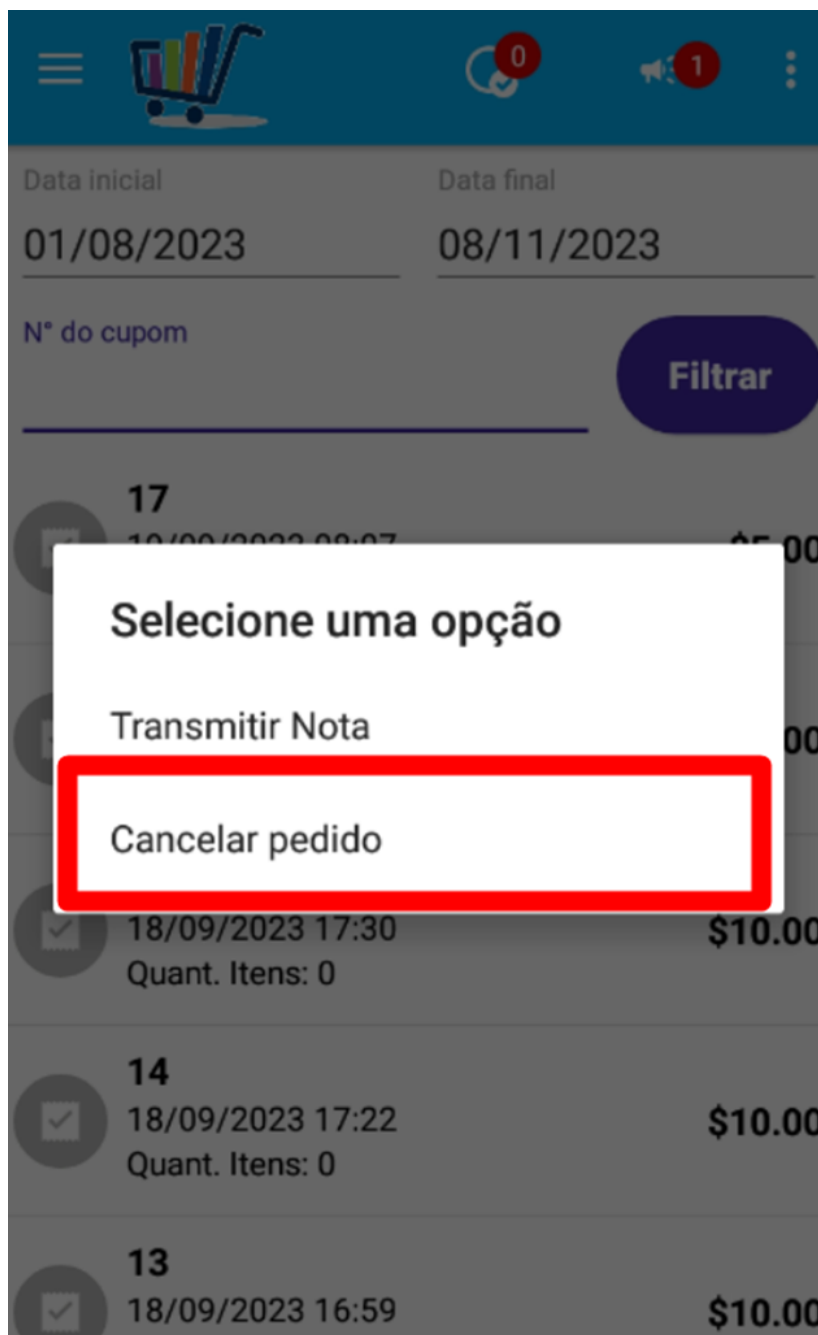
0

1

Data inicial
01/08/2023

Data final
08/11/2023

N° do cupom

Filtrar

17
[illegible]

$5.00

Selecione uma opção

Transmitir Nota

Cancelar pedido

00

18/09/2023 17:30
Quant. Itens: 0

$10.00

14
18/09/2023 17:22
Quant. Itens: 0

$10.00

13
18/09/2023 16:59

$10.00